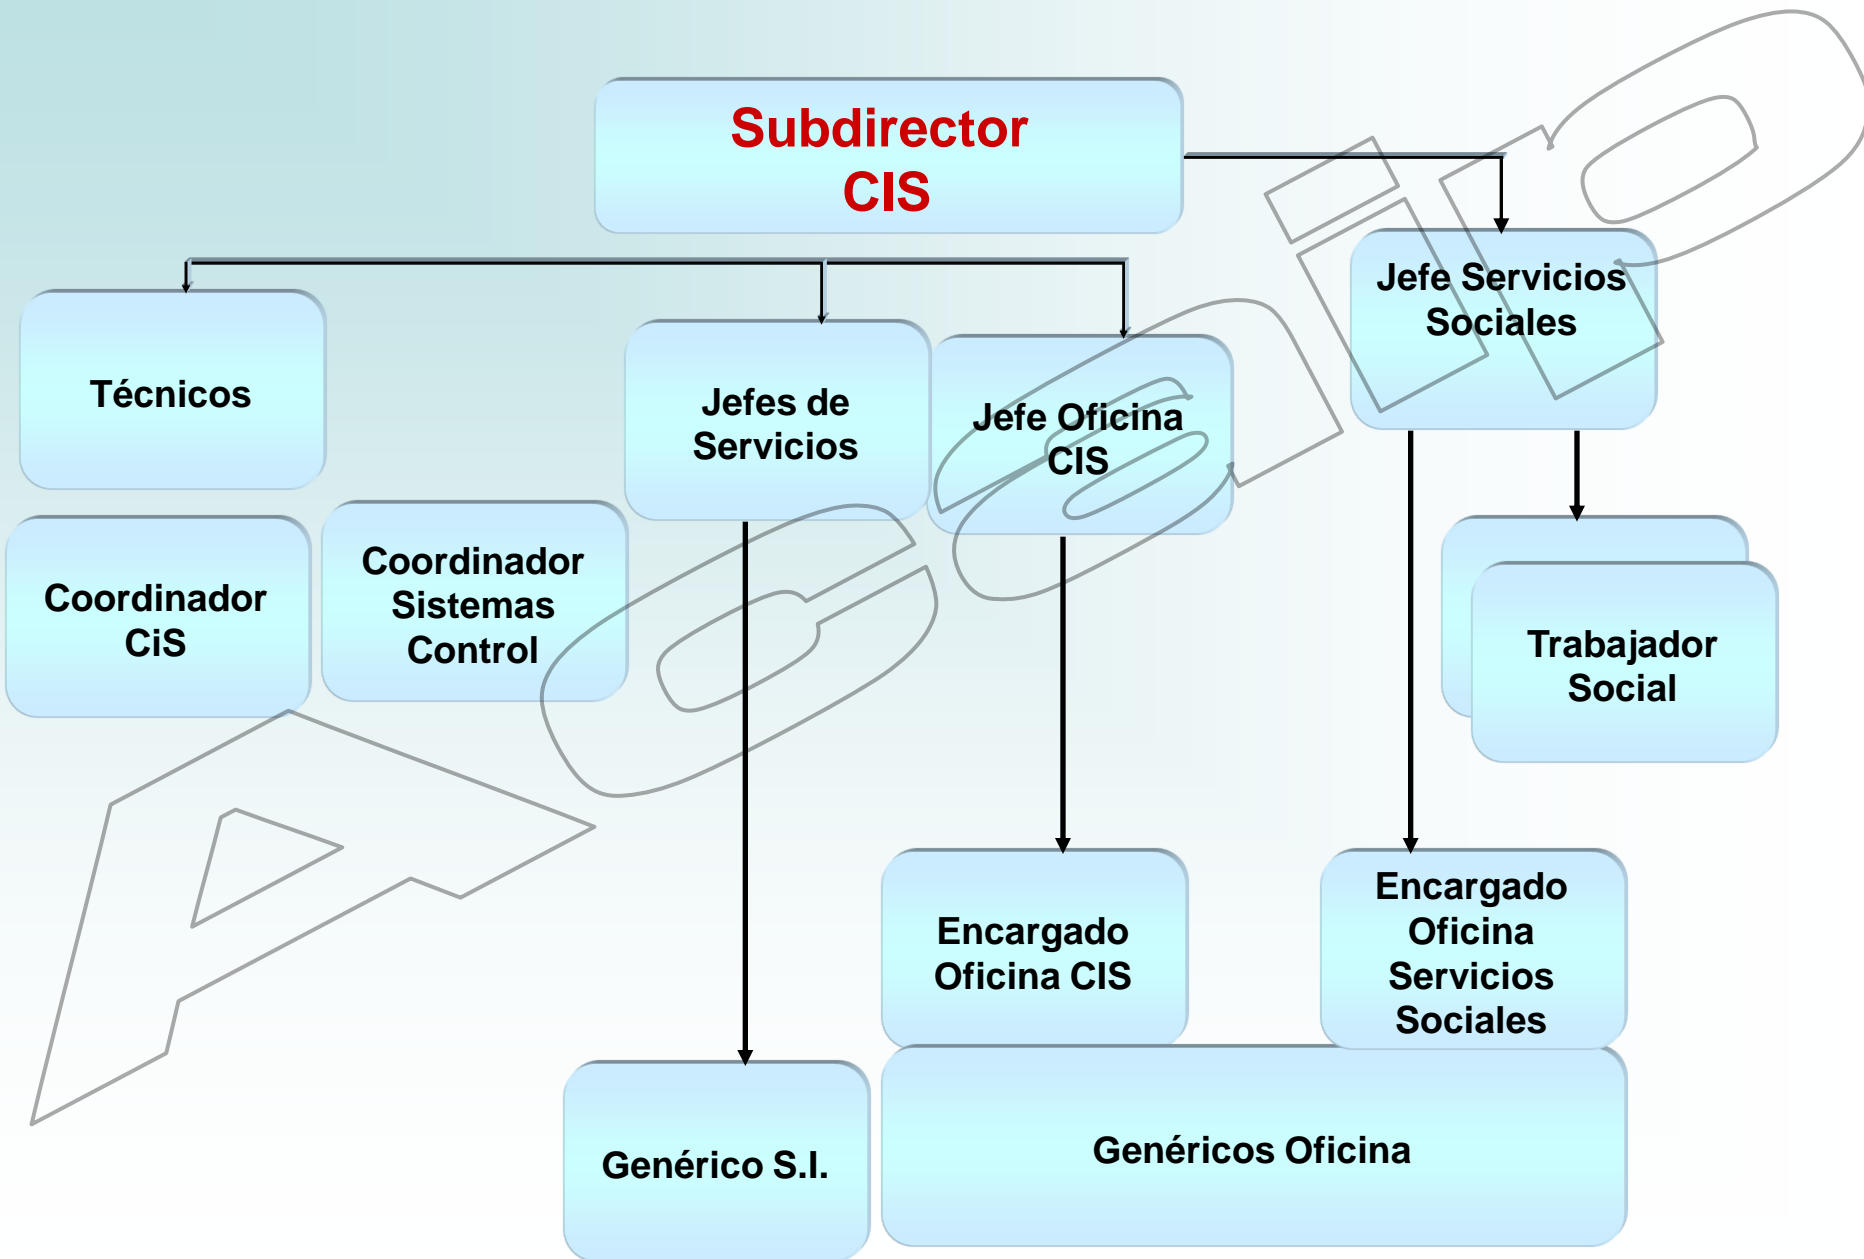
Subdirector CIS

Técnicos

Jefes de Servicios

Jefe Oficina CIS

Jefe Servicios Sociales

Coordinador CiS

Coordinador Sistemas Control

Trabajador Social

Encargado Oficina CIS

Encargado Oficina Servicios Sociales

Genérico S.I.

Genéricos Oficina

Acaip